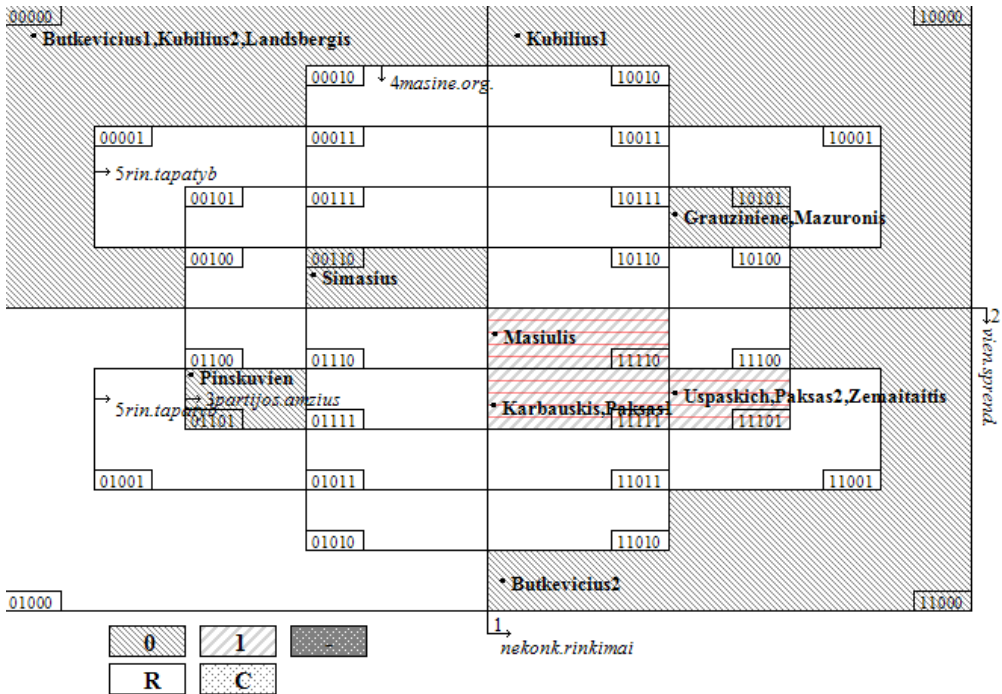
00000
10000
• Butkevicius1,Kubilius2,Landsbergis
• Kubilius1
00010
↓ 4masine.org.
10010
00001
00011
10011
10001
→ 5rin.tapatyb
00101
00111
10111
10101
• Grauziniene,Mazuronis
00100
00110
10110
10100
• Simasius
→ 2
vien.sprend.
• Masiulis
01100
01110
11110
11100
• Pinskuvien
→ 5rin.tapatyb
→ 3partijos.amzius
• Uspaskich,Paksas2,Zemaitaitis
• Karbauskis,Paksas1
01101
01111
11111
11101
01001
01011
11011
11001
01010
11010
• Butkevicius2
01000
11000
1
→
nekonk.rinkimai
0
1
-
R
C